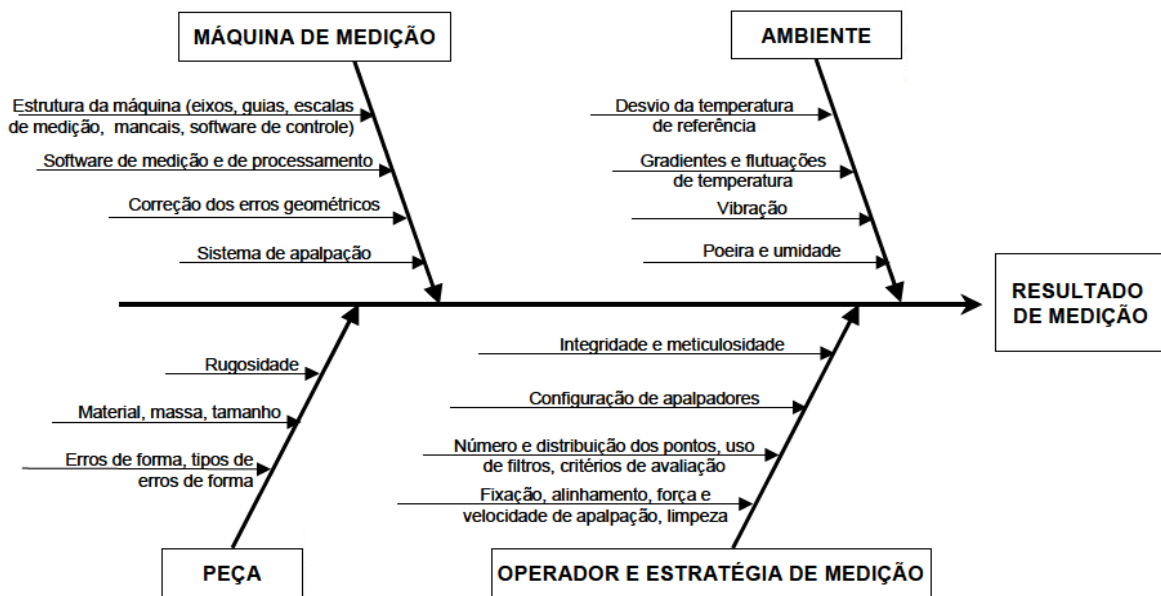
MÁQUINA DE MEDIÇÃO

Estrutura da máquina (eixos, guias, escalas de medição, mancais, software de controle)

Software de medição e de processamento

Correção dos erros geométricos

Sistema de apalpação

AMBIENTE

Desvio da temperatura de referência

Gradientes e flutuações de temperatura

Vibração

Poeira e umidade

RESULTADO DE MEDIÇÃO

Rugosidade

Material, massa, tamanho

Erros de forma, tipos de erros de forma

PEÇA

Integridade e meticulosidade

Configuração de apalpadores

Número e distribuição dos pontos, uso de filtros, critérios de avaliação

Fixação, alinhamento, força e velocidade de apalpação, limpeza

OPERADOR E ESTRATÉGIA DE MEDIÇÃO